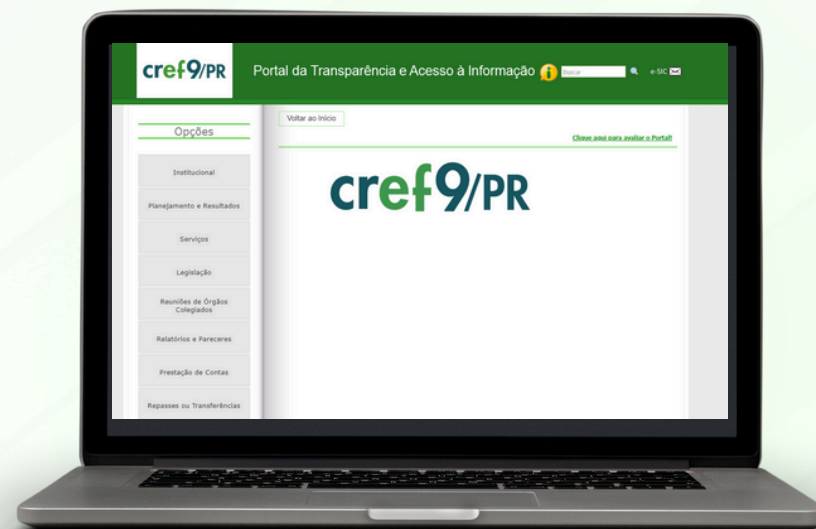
cref9/PR

Portal da Transparência e Acesso à Informação

Buscar

e-SIC

Opções

Institucional

Planejamento e Resultados

Serviços

Legislação

Reuniões de Órgãos Colegiados

Relatórios e Pareceres

Prestação de Contas

Repasses ou Transferências

Voltar ao Início

Clique aqui para avaliar o Portal!

cref9/PR